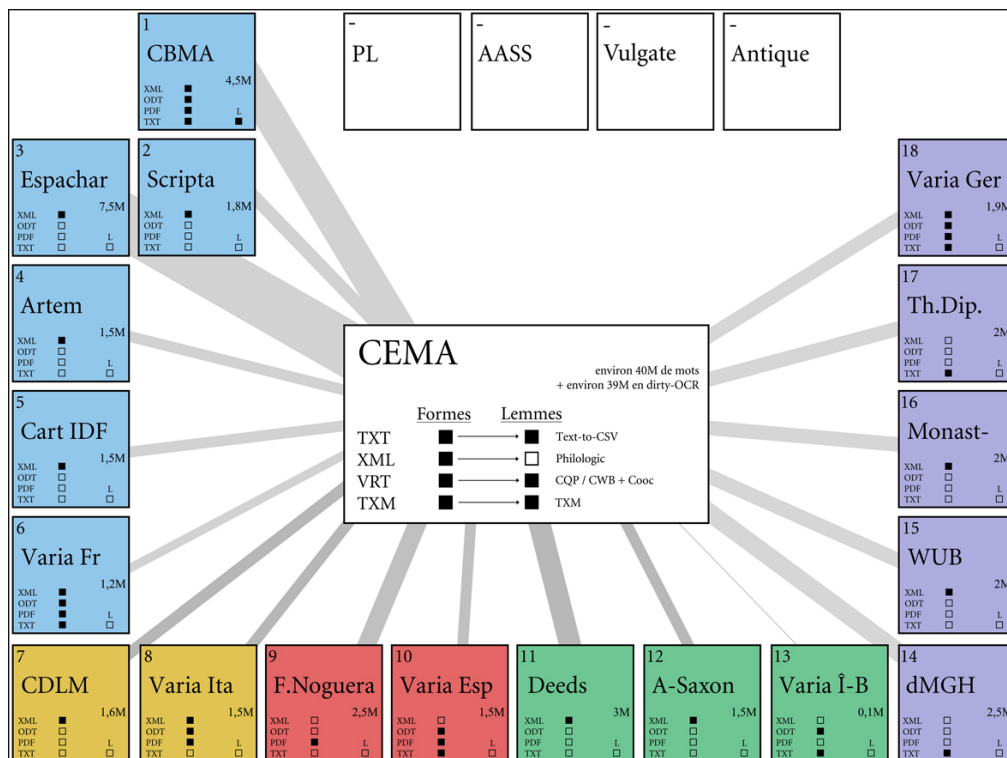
1
CBMA
4,5M
XML ■
ODT ■
PDF ■ L
TXT ■ ■

-
PL

-
AASS

-
Vulgate

-
Antique

3
Espachar
7,5M
XML ■
ODT □
PDF □ L
TXT □ □

2
Scripta
1,8M
XML ■
ODT □
PDF □ L
TXT □ □

18
Varia Ger
1,9M
XML ■
ODT ■
PDF ■ L
TXT ■ □

4
Artem
1,5M
XML ■
ODT □
PDF □ L
TXT □ □

17
Th.Dip.
2M
XML □
ODT □
PDF □ L
TXT ■ □

CEMA
environ 40M de mots
+ environ 39M en dirty-OCR

| | Formes | | Lemmes | |
|---|---|---|---|---|
| TXT | ■ | → | ■ | Text-to-CSV |
| XML | ■ | → | □ | Philologic |
| VRT | ■ | → | ■ | CQP / CWB + Cooc |
| TXM | ■ | → | ■ | TXM |

5
Cart IDF
1,5M
XML ■
ODT □
PDF □ L
TXT □ □

16
Monast-
2M
XML ■
ODT □
PDF □ L
TXT □ □

6
Varia Fr
1,2M
XML ■
ODT ■
PDF ■ L
TXT ■ □

15
WUB
2M
XML ■
ODT □
PDF □ L
TXT □ □

7
CDLM
1,6M
XML ■
ODT □
PDF □ L
TXT □ □

8
Varia Ita
1,5M
XML ■
ODT ■
PDF ■ L
TXT ■ □

9
F.Noguera
2,5M
XML □
ODT □
PDF ■ L
TXT □ □

10
Varia Esp
1,5M
XML □
ODT ■
PDF ■ L
TXT ■ □

11
Deeds
3M
XML ■
ODT □
PDF □ L
TXT □ □

12
A-Saxon
1,5M
XML ■
ODT □
PDF □ L
TXT □ □

13
Varia Î-B
0,1M
XML □
ODT ■
PDF ■ L
TXT ■ □

14
dMGH
2,5M
XML □
ODT □
PDF □ L
TXT ■ □